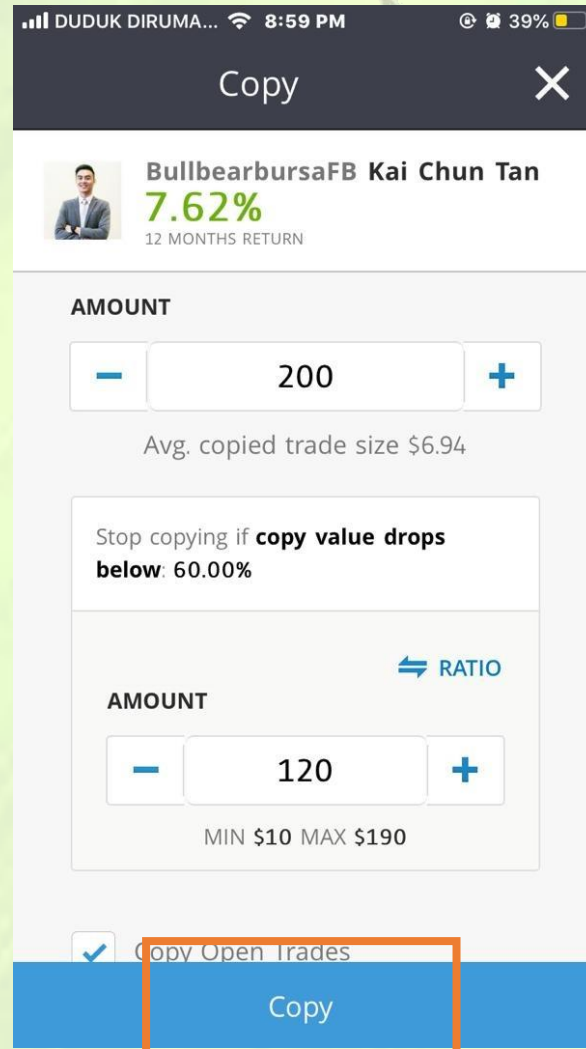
DUDUK DIRUMA... 8:59 PM 39%

Copy ✕

BullbearbursaFB Kai Chun Tan
7.62%
12 MONTHS RETURN

AMOUNT

− 200 +

Avg. copied trade size $6.94

Stop copying if **copy value drops below**: 60.00%

RATIO

AMOUNT

− 120 +

MIN $10 MAX $190

Copy Open Trades

Copy